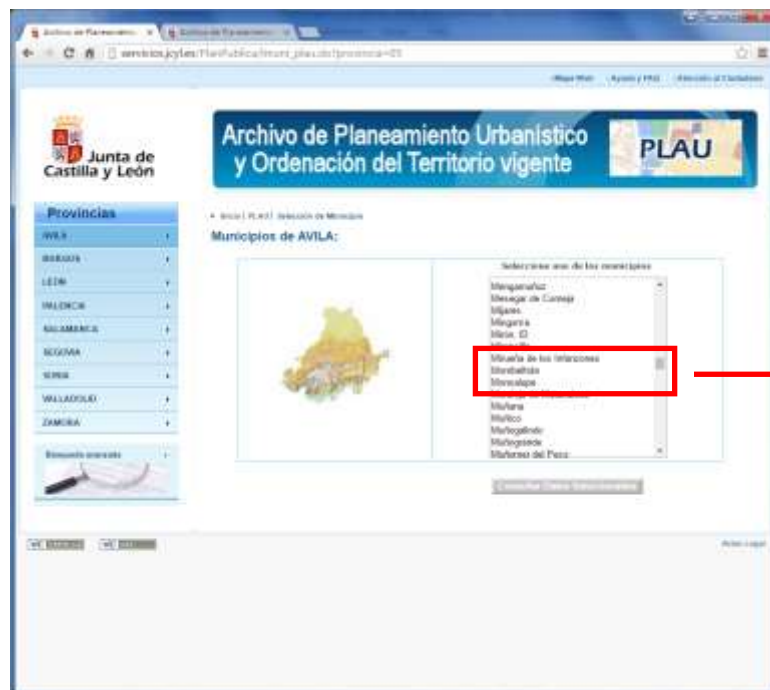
Archivo de Planeamiento
Archivo de Planeamiento

servicios.jcyl.es/PlanPublica/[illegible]

Mapa Web | Ayuda y FAQ | Atención al Ciudadano

Junta de Castilla y León

Archivo de Planeamiento Urbanístico y Ordenación del Territorio vigente

PLAU

Provincias

AVILA
BURGOS
LEÓN
PALENCIA
SALAMANCA
SEGOVIA
SORIA
VALLADOLID
ZAMORA

Búsqueda avanzada

Inicio | PLAU | Selección de Municipio

Municipios de AVILA:

Seleccione uno de los municipios

Mengamuñoz
Mesegar de Corneja
Mijares
Mingorría
Mesa, El
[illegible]
Mirueña de los Infanzones
Mombeltrán
Monsalupe
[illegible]
Muñana
Muñico
Muñogalindo
Muñogrande
Muñomer del Peco

Consultar Datos Seleccionados

Aviso Legal